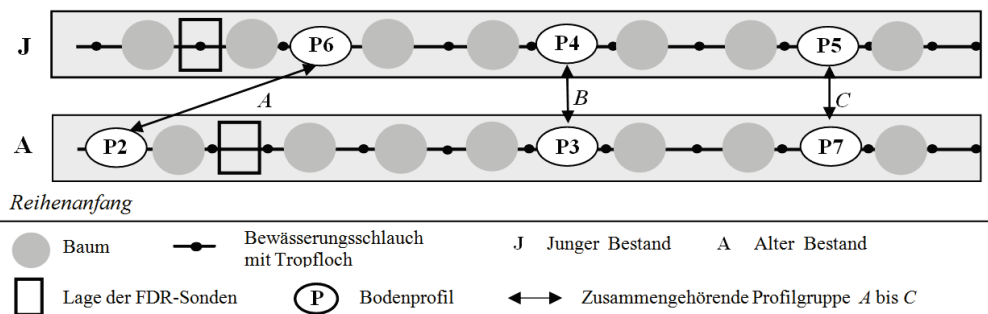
J

P6

P4

P5

A

B

C

A

P2

P3

P7

Reihenanfang

Baum

Bewässerungsschlauch mit Tropfloch

J Junger Bestand

A Alter Bestand

Lage der FDR-Sonden

P Bodenprofil

Zusammengehörende Profilgruppe A bis C